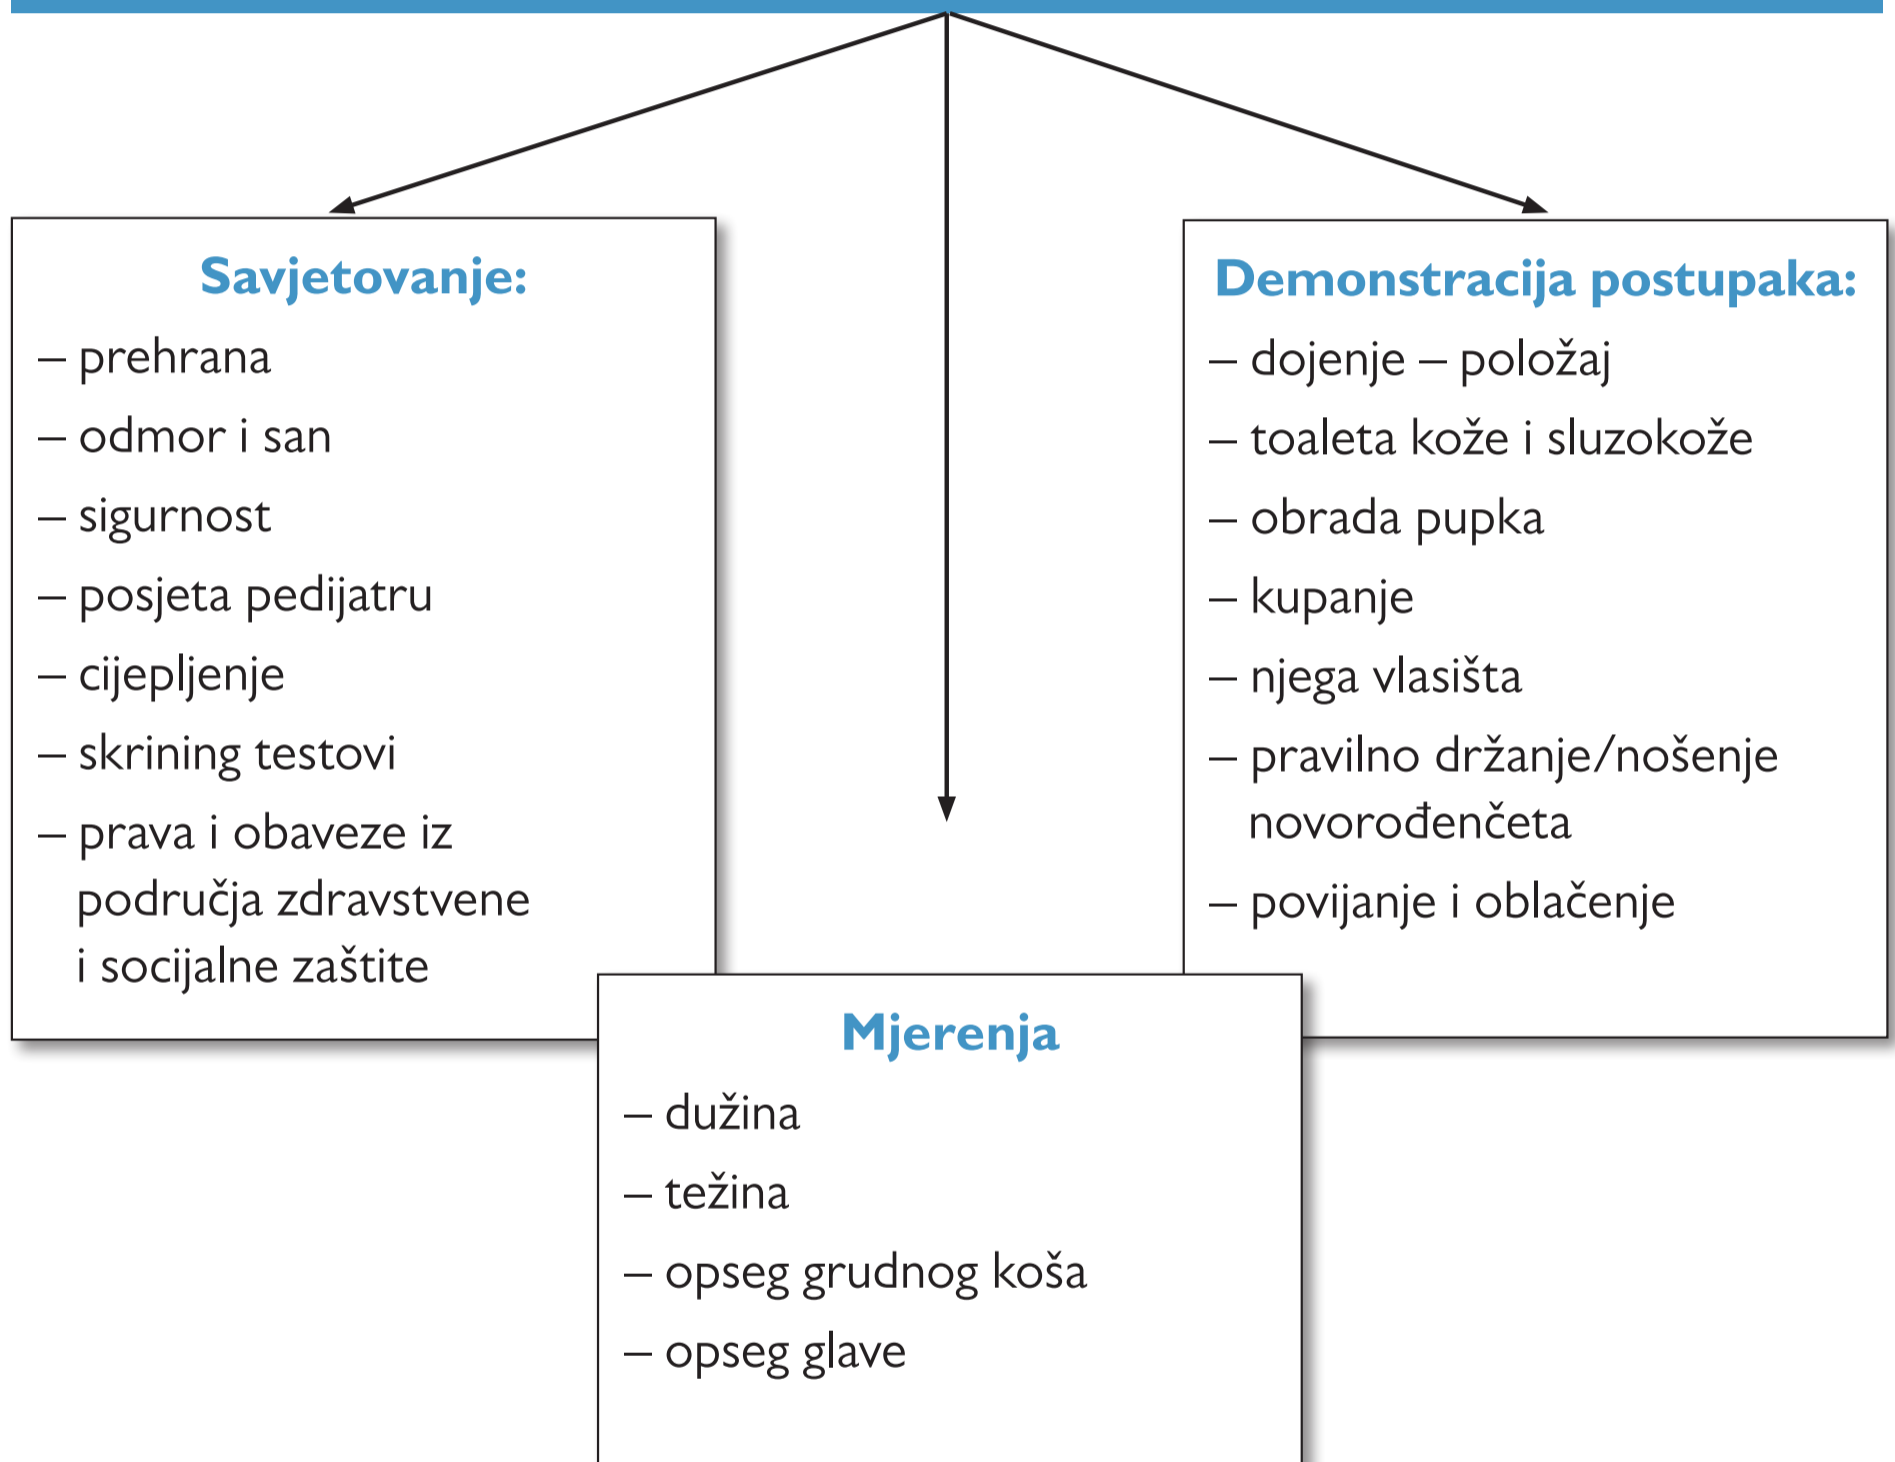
Savjetovanje:
– prehrana
– odmor i san
– sigurnost
– posjeta pedijatru
– cijepljenje
– skrining testovi
– prava i obaveze iz područja zdravstvene i socijalne zaštite

Demonstracija postupaka:
– dojenje – položaj
– toaleta kože i sluzokože
– obrada pupka
– kupanje
– njega vlasišta
– pravilno držanje/nošenje novorođenčeta
– povijanje i oblačenje

Mjerenja
– dužina
– težina
– opseg grudnog koša
– opseg glave